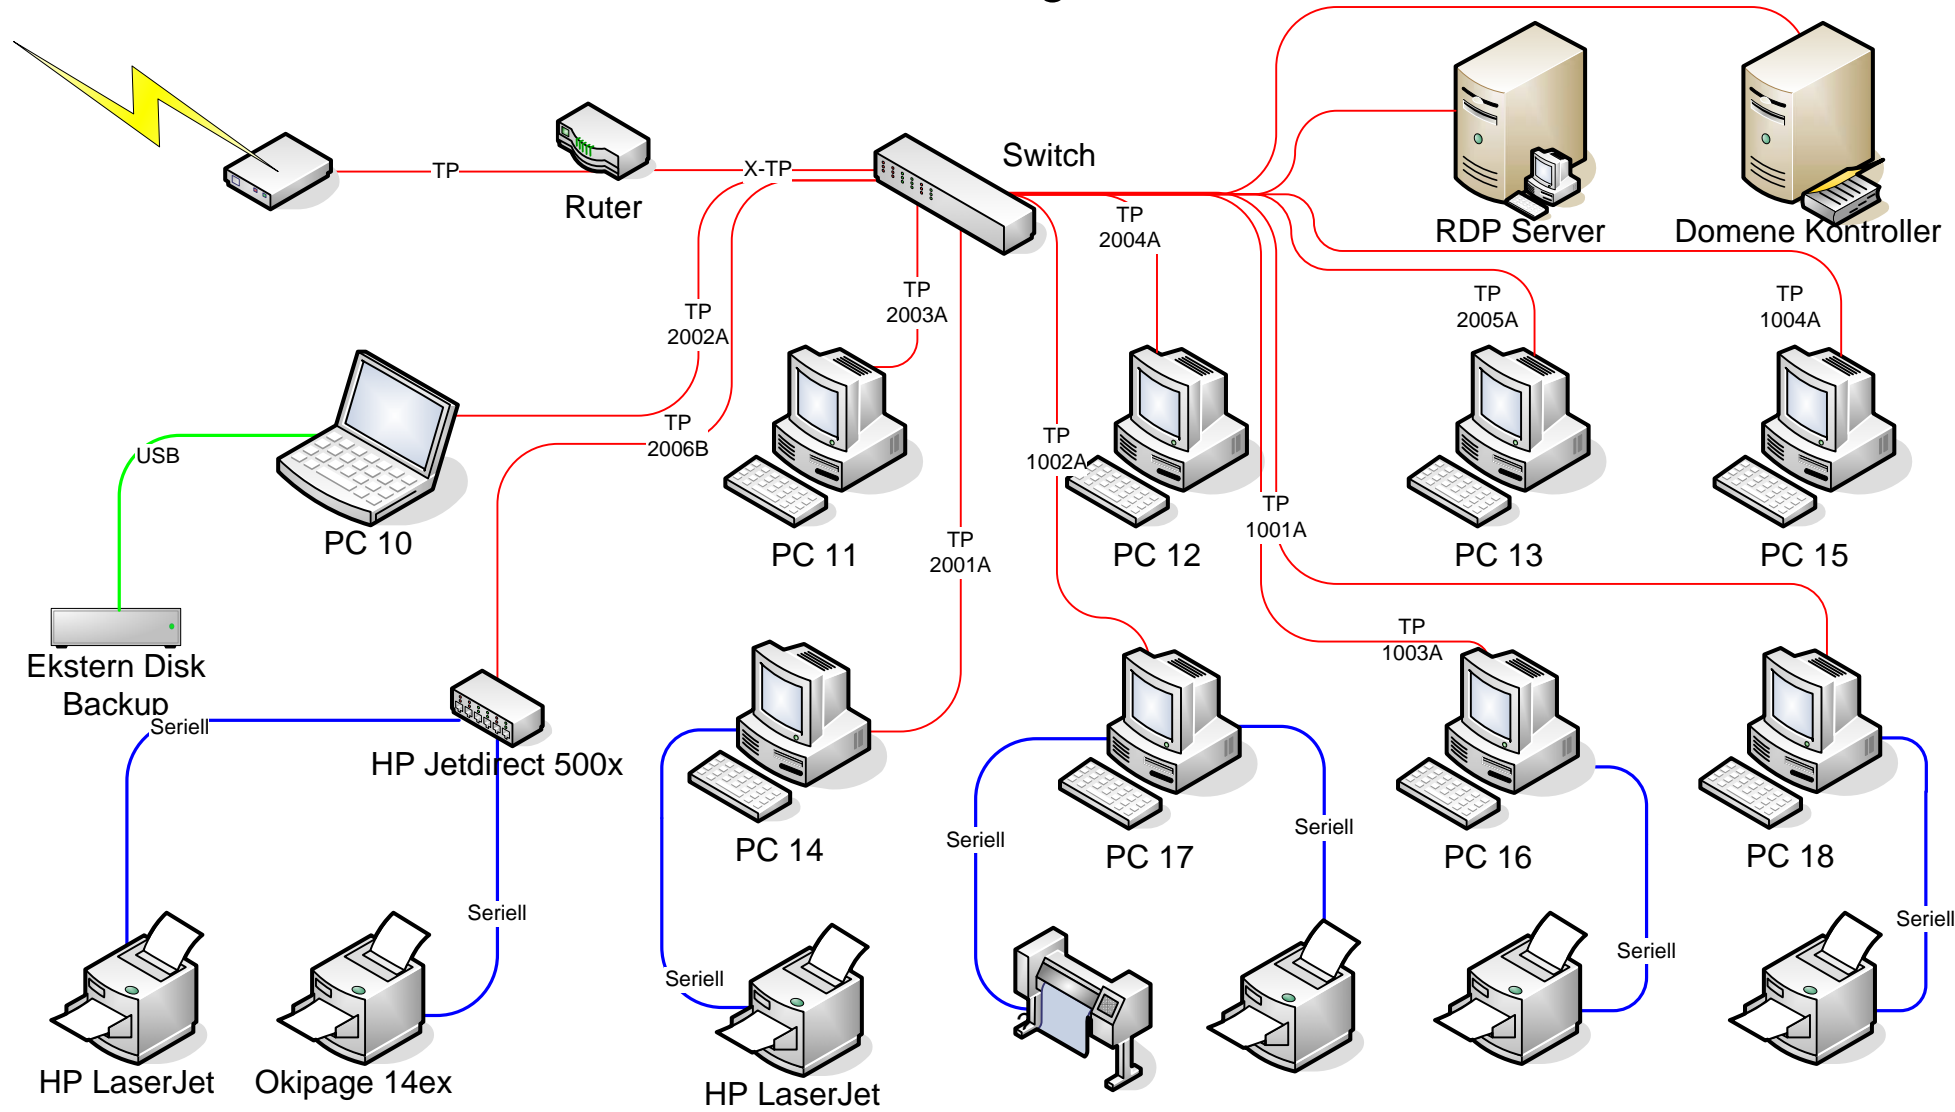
TP
Ruter
X-TP
Switch
RDP Server
Domene Kontroller
TP
2004A
TP
2003A
TP
2002A
TP
2005A
TP
1004A
USB
TP
2006B
PC 10
TP
1002A
TP
1001A
PC 11
PC 12
PC 13
PC 15
TP
2001A
Ekstern Disk Backup
TP
1003A
Seriell
HP Jetdirect 500x
PC 14
PC 17
PC 16
PC 18
Seriell
Seriell
Seriell
Seriell
Seriell
Seriell
HP LaserJet
Okipage 14ex
HP LaserJet